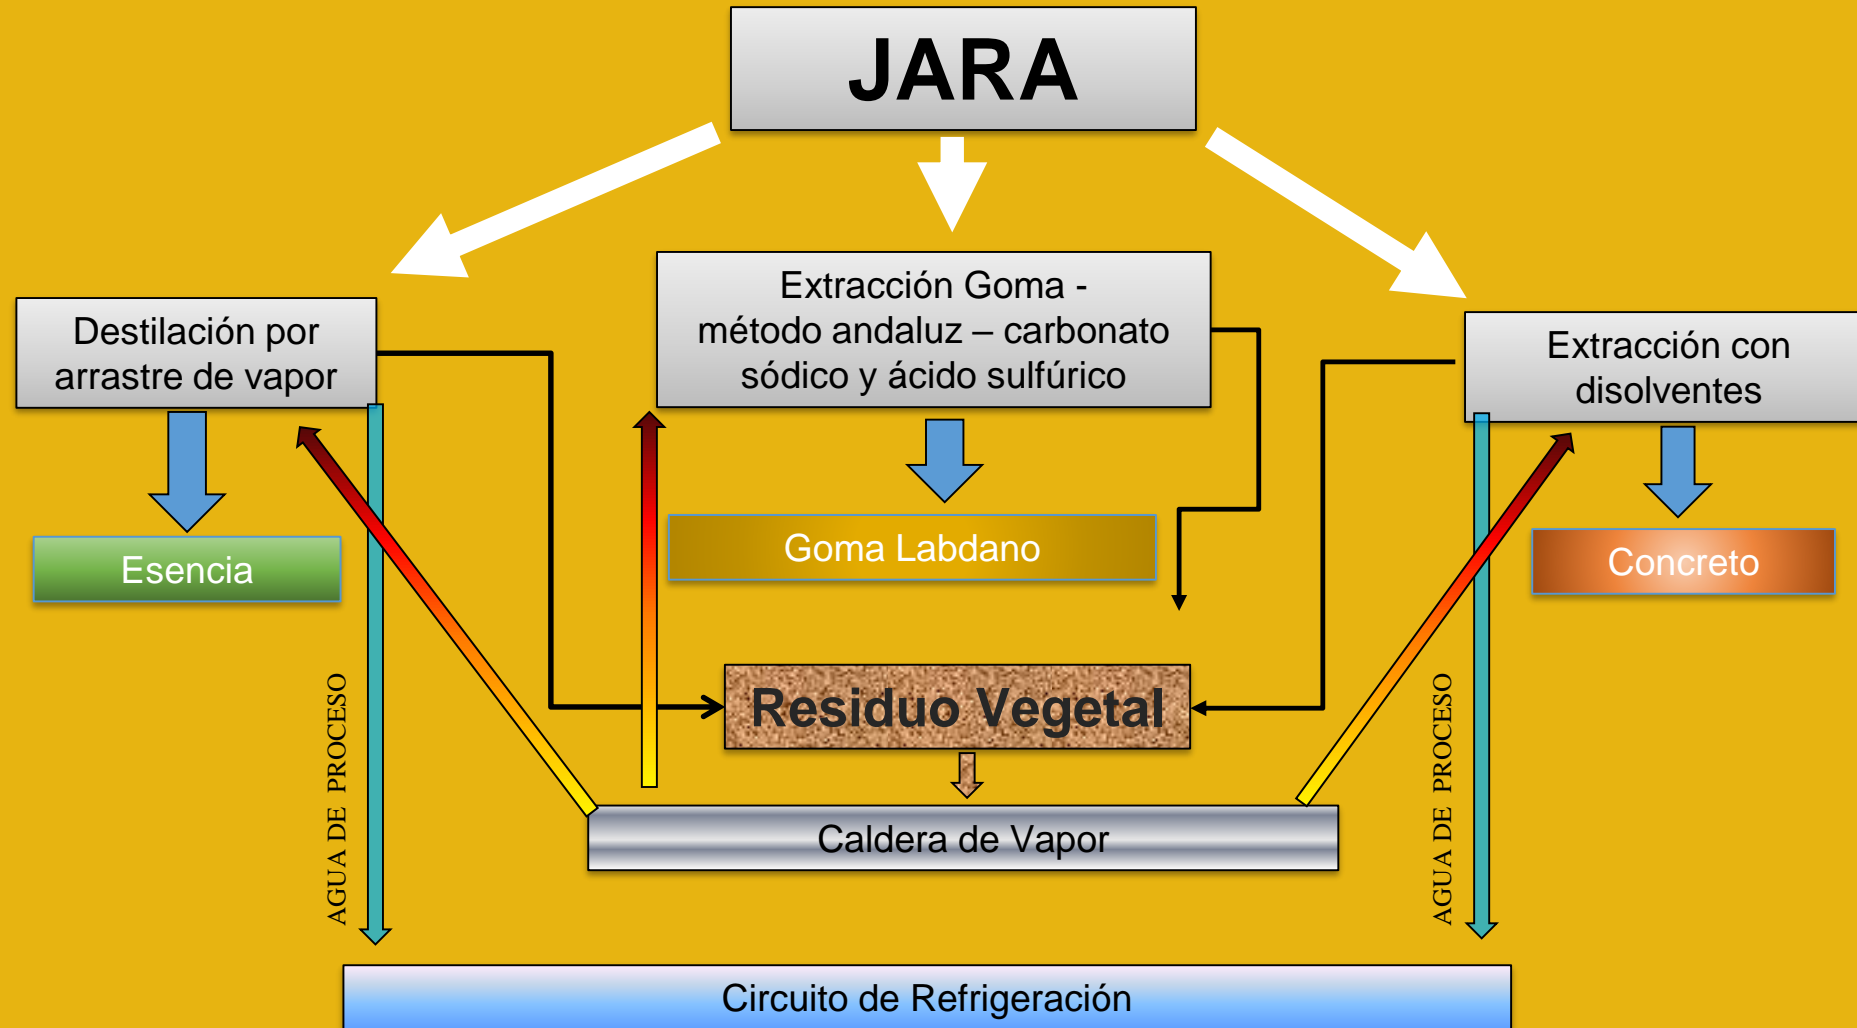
JARA

Destilación por arrastre de vapor

Extracción Goma - método andaluz – carbonato sódico y ácido sulfúrico

Extracción con disolventes

Esencia

Goma Labdano

Concreto

AGUA DE PROCESO

Residuo Vegetal

AGUA DE PROCESO

Caldera de Vapor

Circuito de Refrigeración